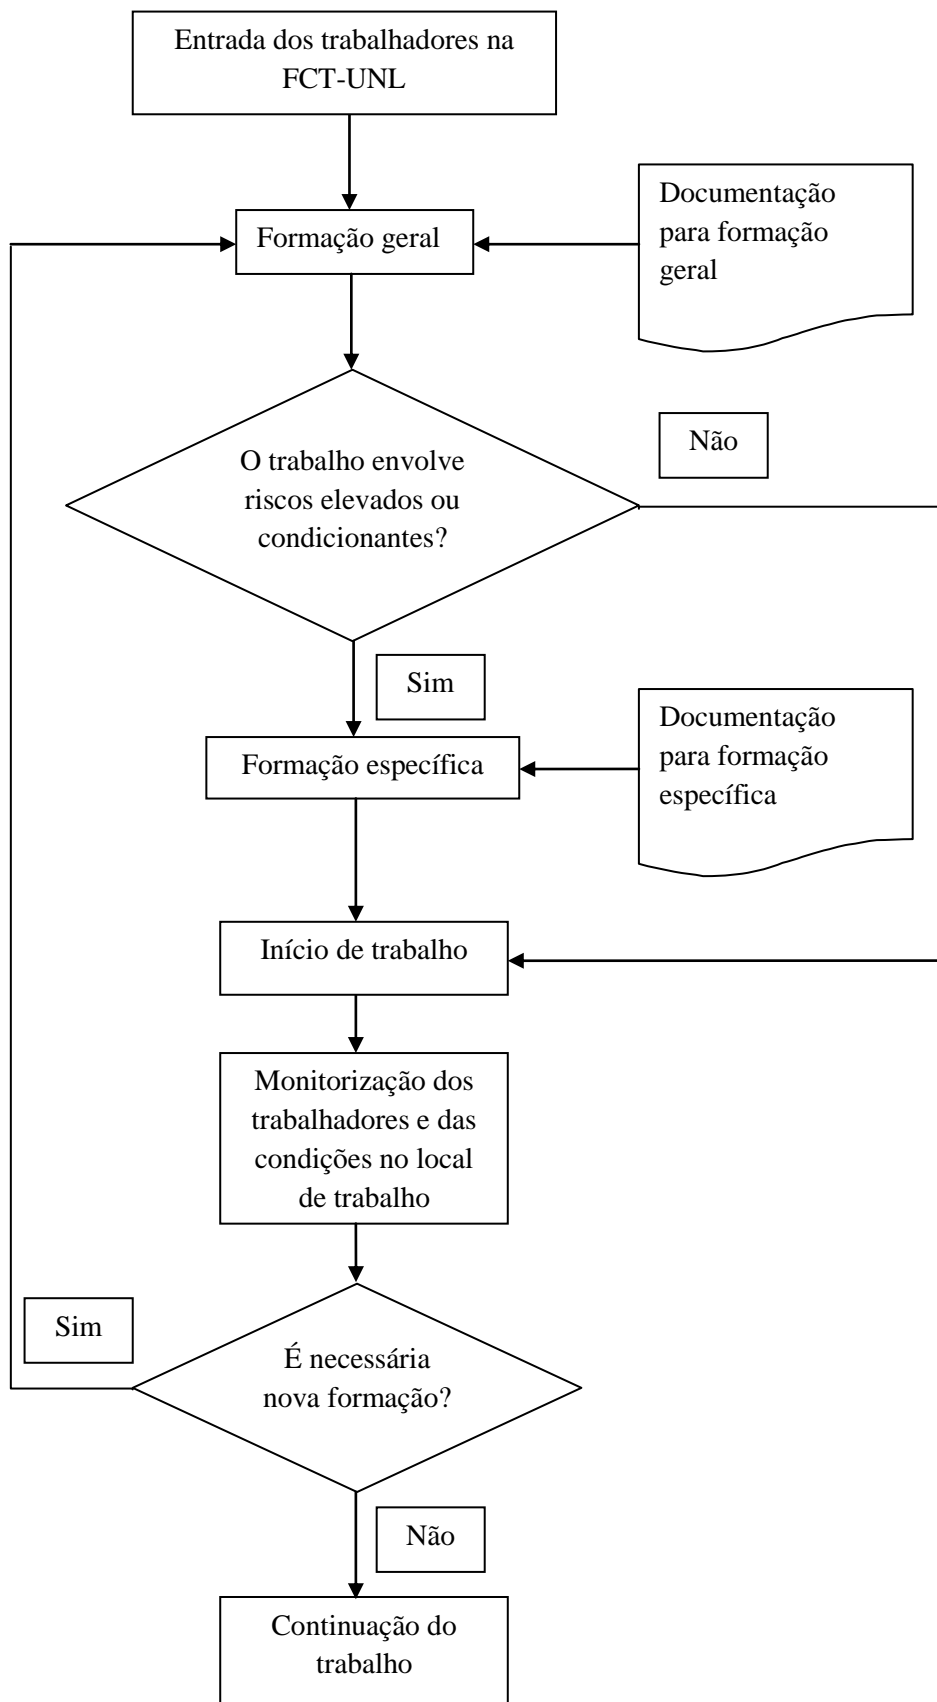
Entrada dos trabalhadores na FCT-UNL

Documentação para formação geral

Formação geral

O trabalho envolve riscos elevados ou condicionantes?

Não

Sim

Formação específica

Documentação para formação específica

Início de trabalho

Monitorização dos trabalhadores e das condições no local de trabalho

Sim

É necessária nova formação?

Não

Continuação do trabalho